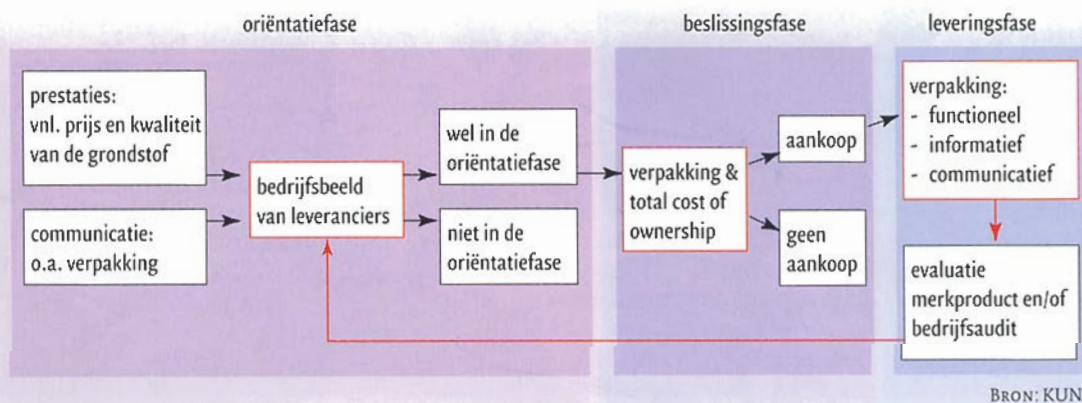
oriëntatiefase

beslissingsfase

leveringsfase

prestaties:
vnl. prijs en kwaliteit van de grondstof

communicatie:
o.a. verpakking

bedrijfsbeeld van leveranciers

wel in de oriëntatiefase

niet in de oriëntatiefase

verpakking & total cost of ownership

aankoop

geen aankoop

verpakking:
- functioneel
- informatief
- communicatief

evaluatie merkproduct en/of bedrijfsaudit

BRON: KUN